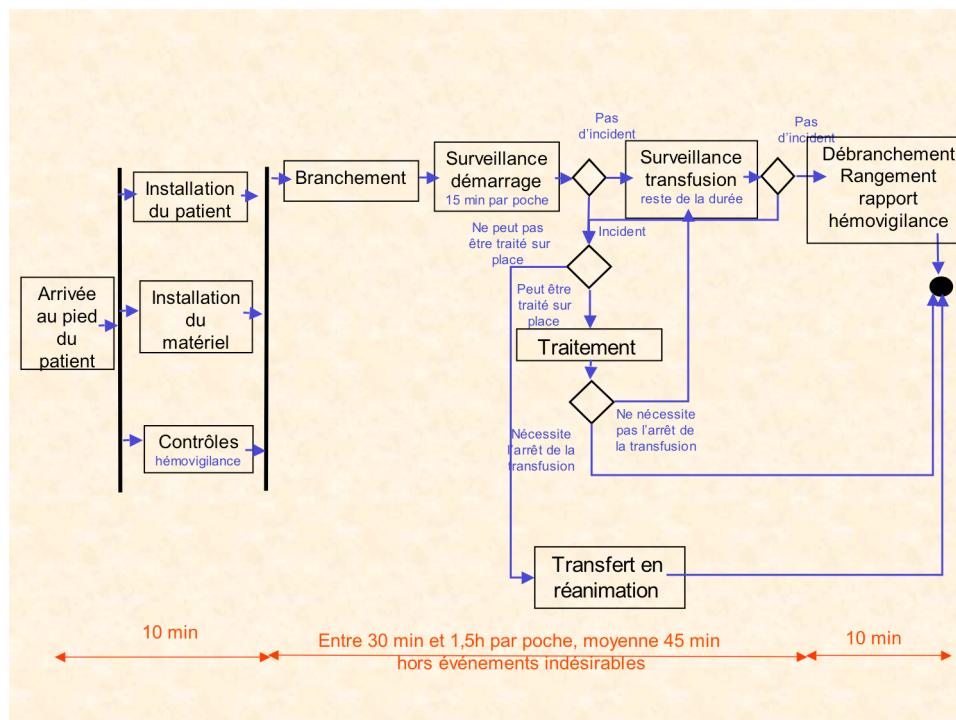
Arrivée au pied du patient

Installation du patient

Installation du matériel

Contrôles
hémovigilance

Branchement

Surveillance démarrage
15 min par poche

Pas d'incident

Surveillance transfusion
reste de la durée

Pas d'incident

Débranchement
Rangement
rapport
hémovigilance

Incident

Ne peut pas être traité sur place

Peut être traité sur place

Traitement

Ne nécessite pas l'arrêt de la transfusion

Nécessite l'arrêt de la transfusion

Transfert en réanimation

10 min

Entre 30 min et 1,5h par poche, moyenne 45 min
hors événements indésirables

10 min